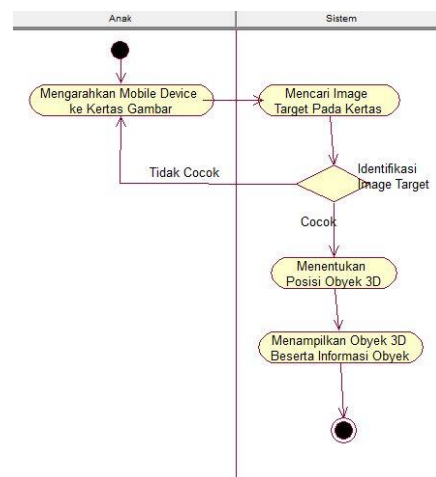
Anak

Sistem

Mengarahkan Mobile Device ke Kertas Gambar

Mencari Image Target Pada Kertas

Tidak Cocok

Identifikasi Image Target

Cocok

Menentukan Posisi Obyek 3D

Menampilkan Obyek 3D Beserta Informasi Obyek